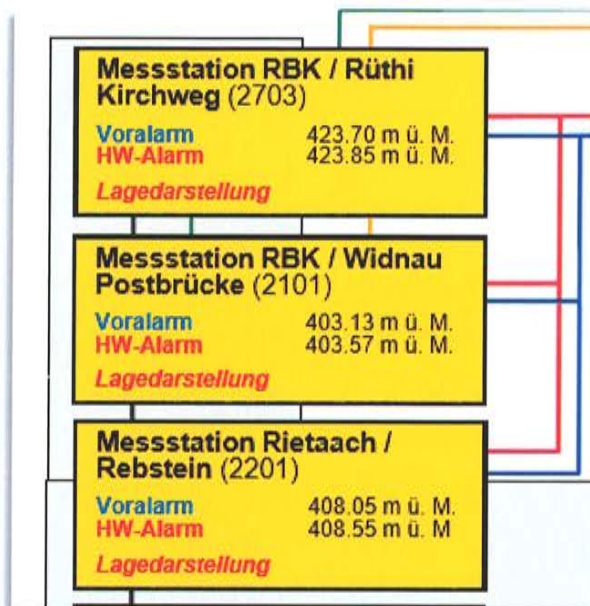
Messstation RBK / Rüthi Kirchweg (2703)
Voralarm 423.70 m ü. M.
HW-Alarm 423.85 m ü. M.
Lagedarstellung

Messstation RBK / Widnau Postbrücke (2101)
Voralarm 403.13 m ü. M.
HW-Alarm 403.57 m ü. M.
Lagedarstellung

Messstation Rietaach / Rebstein (2201)
Voralarm 408.05 m ü. M.
HW-Alarm 408.55 m ü. M
Lagedarstellung